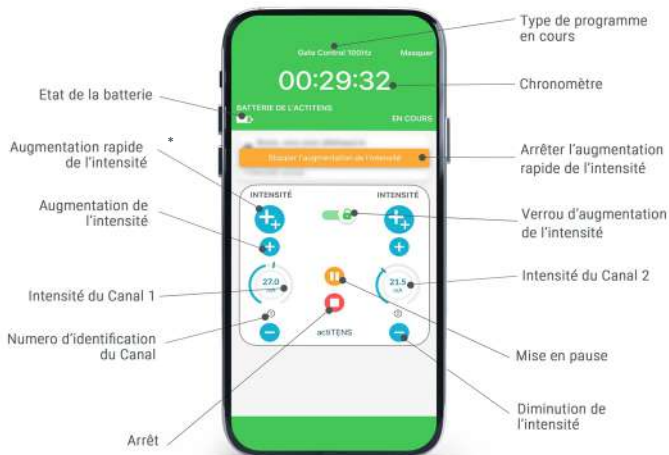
Type de programme en cours

Gate Control 100Hz

Masquer

00:29:32

Chronomètre

Etat de la batterie

BATTERIE DE L'ACTITENS

EN COURS

Augmentation rapide de l'intensité

*

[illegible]

Stopper l'augmentation de l'intensité

Arrêter l'augmentation rapide de l'intensité

Augmentation de l'intensité

INTENSITÉ

INTENSITÉ

Verrou d'augmentation de l'intensité

Intensité du Canal 2

Intensité du Canal 1

27.0 mA

21.5 mA

Numero d'identification du Canal

actiTENS

Mise en pause

Diminution de l'intensité

Arrêt